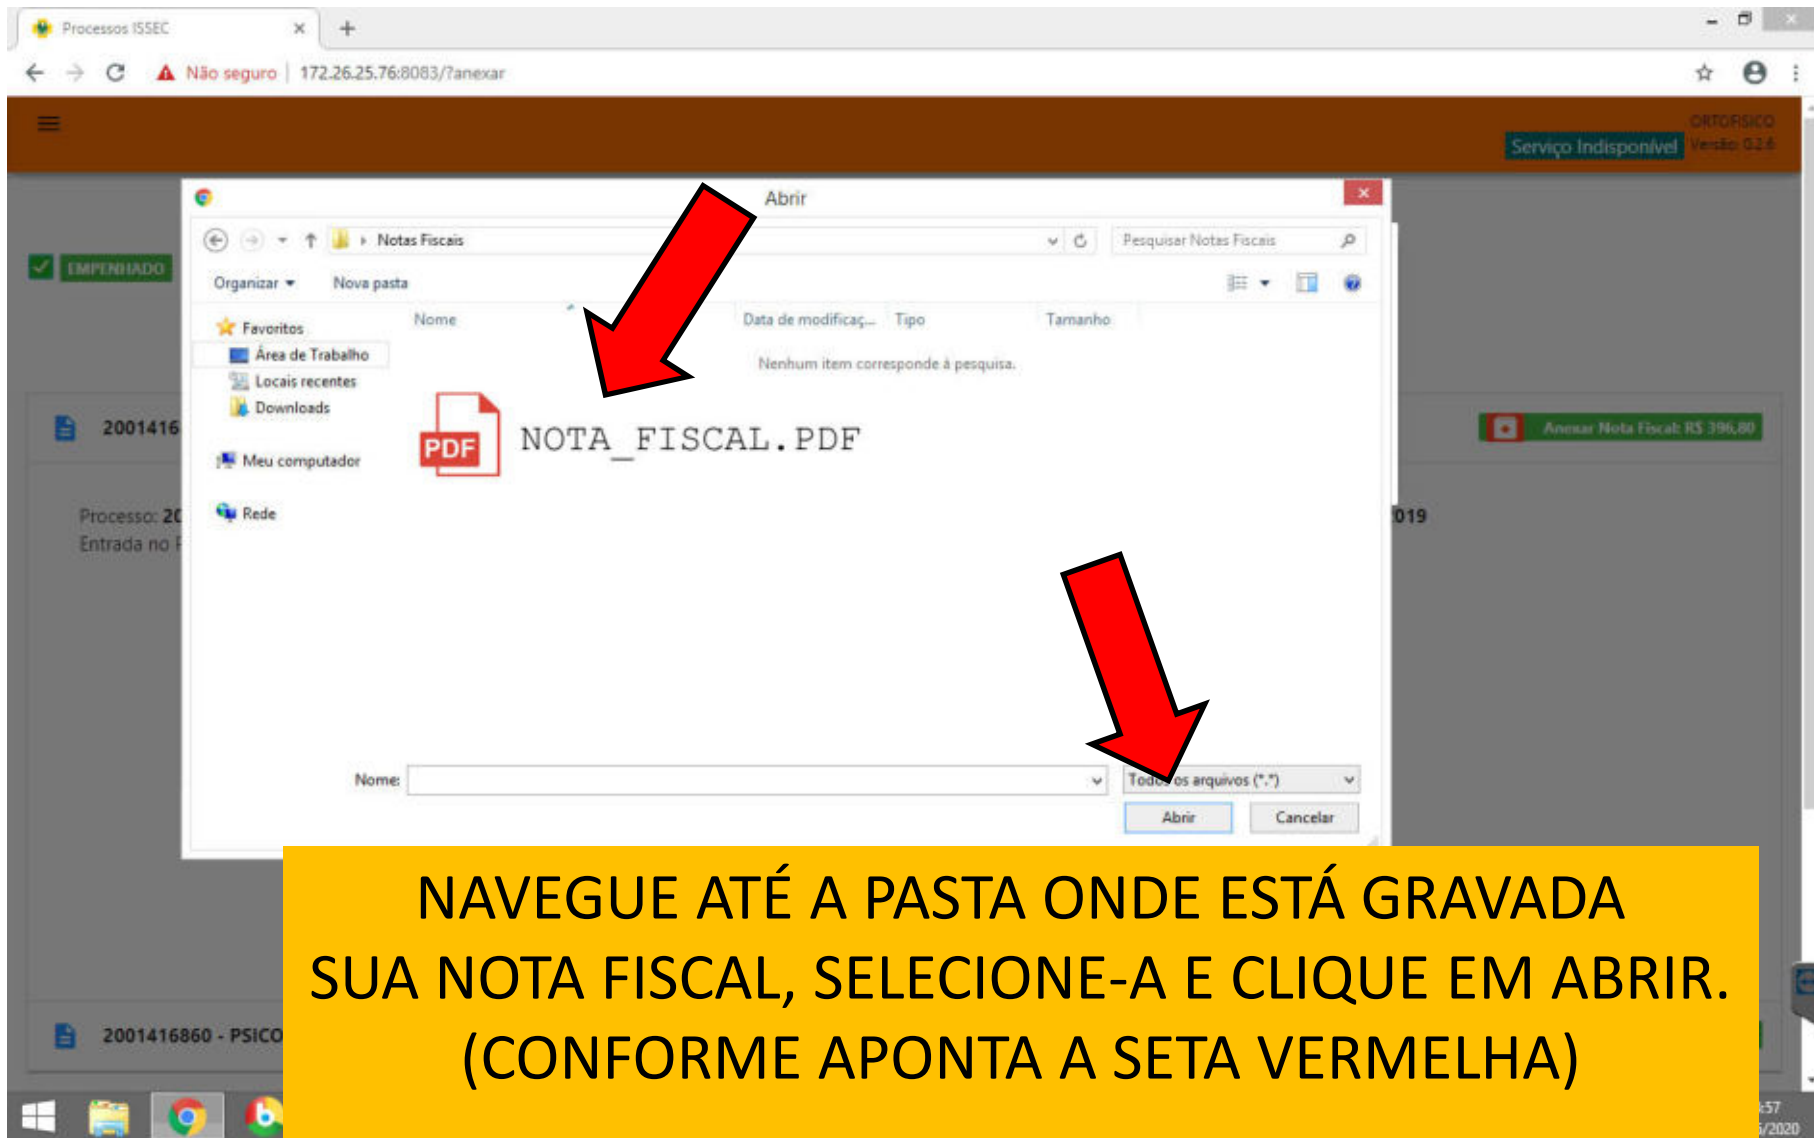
Processos ISSEC

Não seguro | 172.26.25.76:8083/?anexar

ORTOFISICO
Serviço Indisponível
Versão: 0.2.6

EMPENHADO

2001416

Processo: 2(
Entrada no F

019

Anexar Nota Fiscal: R$ 396,80

2001416860 - PSICO

Abrir

Notas Fiscais

Pesquisar Notas Fiscais

Organizar ▾ Nova pasta

Favoritos
Área de Trabalho
Locais recentes
Downloads

Meu computador

Rede

Nome
Data de modificaç...
Tipo
Tamanho

Nenhum item corresponde à pesquisa.

PDF
NOTA_FISCAL.PDF

Nome:
Todos os arquivos (*.*)
Abrir
Cancelar

NAVEGUE ATÉ A PASTA ONDE ESTÁ GRAVADA SUA NOTA FISCAL, SELECIONE-A E CLIQUE EM ABRIR. (CONFORME APONTA A SETA VERMELHA)

:57
/2020